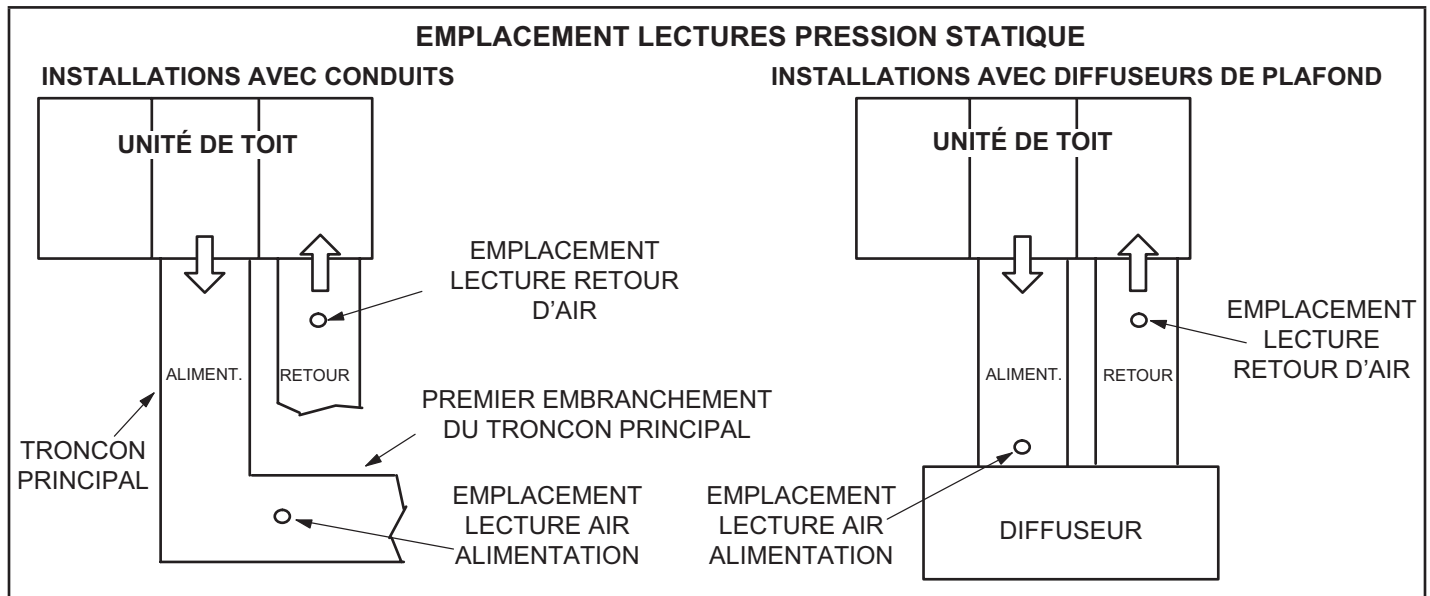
EMPLACEMENT LECTURES PRESSION STATIQUE

INSTALLATIONS AVEC CONDUITS

UNITÉ DE TOIT

EMPLACEMENT LECTURE RETOUR D'AIR

ALIMENT.

RETOUR

PREMIER EMBRANCHEMENT DU TRONCON PRINCIPAL

TRONCON PRINCIPAL

EMPLACEMENT LECTURE AIR ALIMENTATION

INSTALLATIONS AVEC DIFFUSEURS DE PLAFOND

UNITÉ DE TOIT

EMPLACEMENT LECTURE RETOUR D'AIR

ALIMENT.

RETOUR

EMPLACEMENT LECTURE AIR ALIMENTATION

DIFFUSEUR